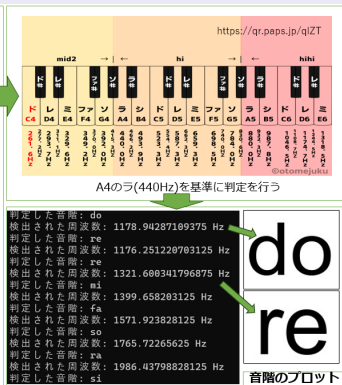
https://qr.paps.jp/qlZT

mid2 ← hi → ← hihi

ド# レ# ファ# ラ♭ シ♭ ド# レ# ファ# ラ♭ シ♭ ド# レ#

ド レ ミ ファ ソ ラ シ ド レ ミ ファ ソ ラ シ ド レ ミ
C4 D4 E4 F4 G4 A4 B4 C5 D5 E5 F5 G5 A5 B5 C6 D6 E6

261.6Hz 293.7Hz 329.6Hz 349.2Hz 392.0Hz 440.0Hz 493.9Hz 523.3Hz 587.3Hz 659.3Hz 698.5Hz 784.0Hz 880.0Hz 987.8Hz 1046.5Hz 1174.7Hz 1318.5Hz

©otomejuku

A4のラ(440Hz)を基準に判定を行う

判定した音階: do
検出された周波数: 1178.94287109375 Hz
判定した音階: re
検出された周波数: 1176.251220703125 Hz
判定した音階: re
検出された周波数: 1321.600341796875 Hz
判定した音階: mi
検出された周波数: 1399.658203125 Hz
判定した音階: fa
検出された周波数: 1571.923828125 Hz
判定した音階: so
検出された周波数: 1765.72265625 Hz
判定した音階: ra
検出された周波数: 1986.43798828125 Hz
判定した音階: si

do
re

音階のプロット